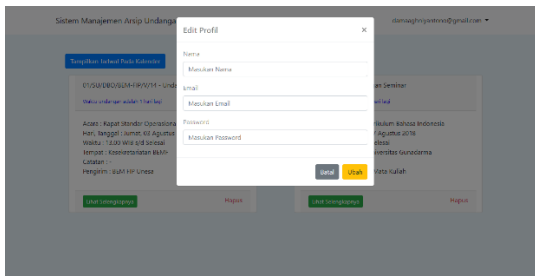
Sistem Manajemen Arsip Undanga

damaghriyantmo@gmail.com ▾

Tampilkan Jadwal Pada Kalender

01/SU/BBD/BEM-FH/VI/14 - Und

Waktu undangan adalah 1 hari lagi

Acara : Rapat Standar Operasiona
Hari, Tanggal : Jumat, 01 Agustus
Waktu : 13.00 WIB s/d Selesai
Tempat : Kesekretariatan BEM
Catatan : -
Pengirim : BEM FH Unesa

Lihat Selengkapnya

Hapus

ar Seminar

lagi

Hukum Bahasa Indonesia
7 Agustus 2016
elesai
versitas Gunadarma

Mata Kuliah

Lihat Selengkapnya

Hapus

Edit Profil

×

Nama

Masukan Nama

Email

Masukan Email

Password

Masukan Password

Batal

Ubah